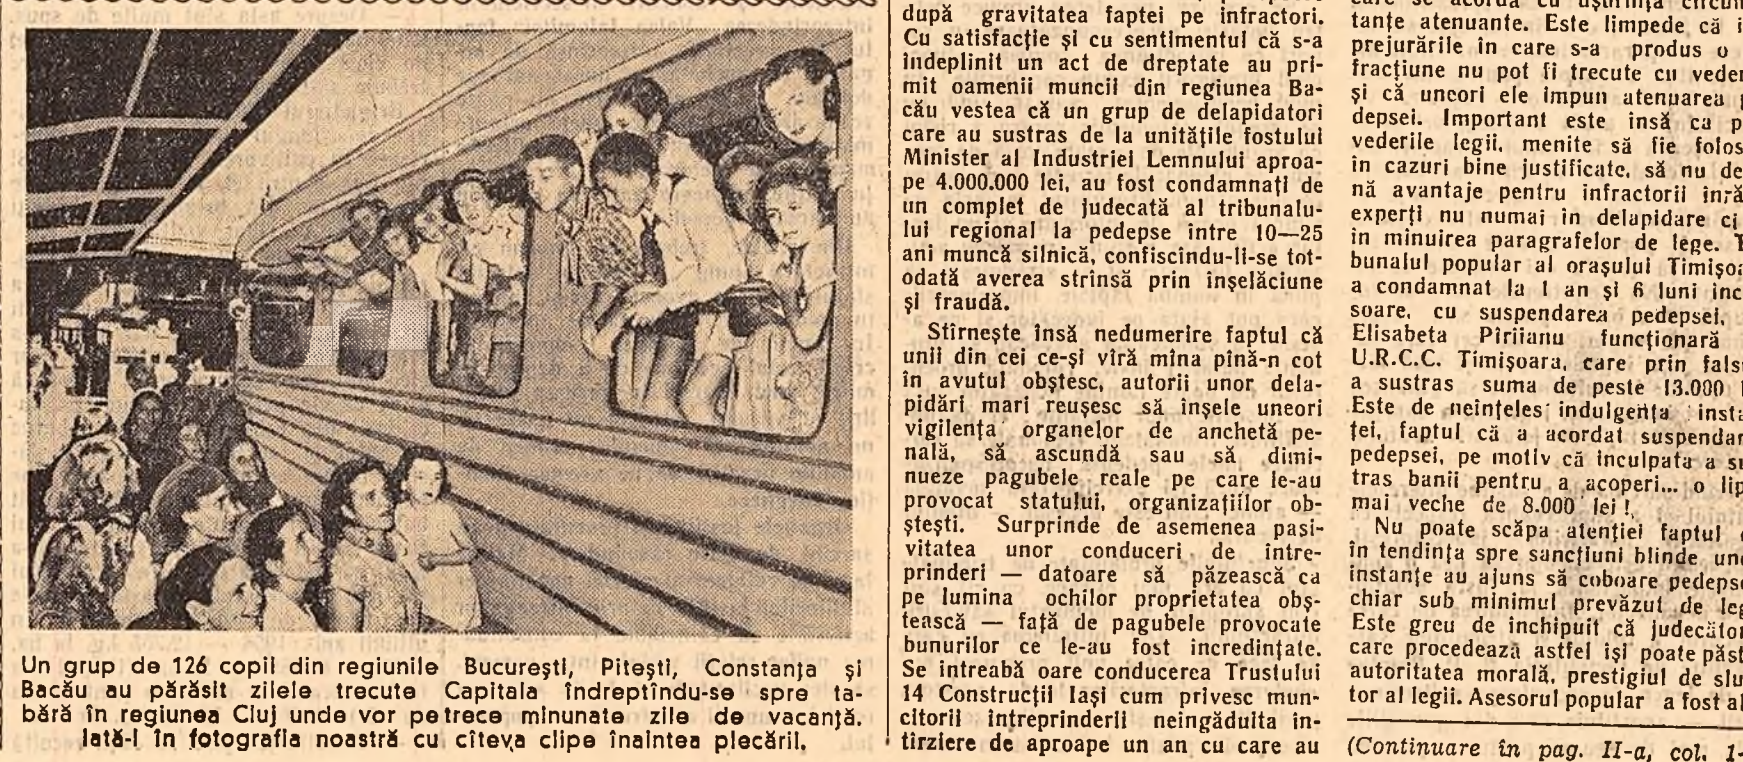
Un grup de 126 copii din regiunile București, Pitești, Constanța și Bacău au părăsit zilele trecute Capitala îndreptîndu-se spre tabără în regiunea Cluj unde vor petrece minunate zile de vacanță. Iată-i în fotografia noastră cu cîteva clipe înaintea plecării.

după gravitatea faptei pe infractori. Cu satisfacție și cu sentimentul că s-a îndeplinit un act de dreptate au primit oamenii muncii din regiunea Bacău vestea că un grup de delapidatori care au sustras de la unitățile fostului Minister al Industriei Lemnului aproape 4.000.000 lei, au fost condamnați de un complet de judecată al tribunalului regional la pedepse între 10—25 ani muncă silnică, confiscindu-li-se totodată averea strînsă prin înșelăciune și fraudă.

Stîrnește însă nedumerire faptul că unii din cei ce-și vîră mîna pînă-n cot în avutul obștesc, autorii unor delapidări mari reușesc să înșele uneori vigilența organelor de anchetă penală, să ascundă sau să diminueze pagubele reale pe care le-au provocat statului, organizațiilor obștești. Surprinde de asemenea pasivitatea unor conduceri de întreprinderi — datoare să păzească ca pe lumina ochilor proprietatea obștească — față de pagubele provocate bunurilor ce le-au fost încredințate. Se întreabă oare conducerea Trustului 14 Construcții Iași cum privesc muncitorii întreprinderii neîngăduita întîrziere de aproape un an cu care au

care se acordă cu ușurința circum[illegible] tanțe atenuante. Este limpede că i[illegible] prejurările în care s-a produs o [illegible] fracțiune nu pot fi trecute cu veder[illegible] și că uneori ele impun atenuarea p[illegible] depsei. Important este însă ca p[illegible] vederile legii, menite să fie folos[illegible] în cazuri bine justificate, să nu de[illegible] nă avantaje pentru infractorii înră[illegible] experți nu numai în delapidare ci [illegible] în mînuirea paragrafelor de lege. T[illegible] bunalul popular al orașului Timișoa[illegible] a condamnat la 1 an și 6 luni inc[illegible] soare, cu suspendarea pedepsei, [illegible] Elisabeta Piriianu funcționară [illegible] U.R.C.C. Timișoara, care prin fals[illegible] a sustras suma de peste 13.000 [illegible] Este de neînțeles indulgența insta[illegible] ței, faptul că a acordat suspendar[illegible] pedepsei, pe motiv că inculpata a su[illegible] tras banii pentru a acoperi... o lip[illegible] mai veche de 8.000 lei!

Nu poate scăpa atenției faptul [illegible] în tendința spre sancțiuni blinde un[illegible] instanțe au ajuns să coboare pedepse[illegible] chiar sub minimul prevăzut de leg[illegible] Este greu de închipuit că judecător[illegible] care procedează astfel își poate păst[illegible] autoritatea morală, prestigiul de slu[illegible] tor al legii. Asesorul popular a fost al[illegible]

(Continuare în pag. II-a, col. 1-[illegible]